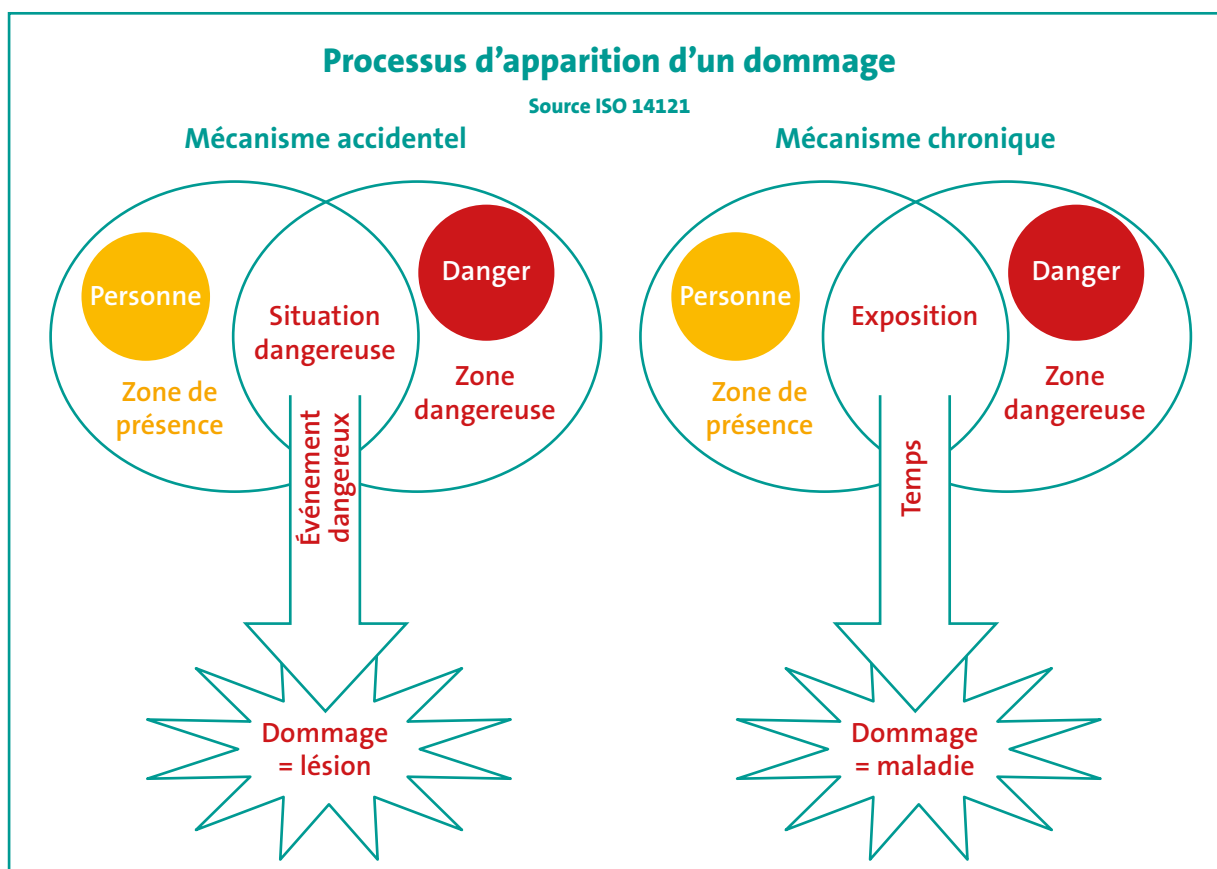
Processus d'apparition d'un dommage

Source ISO 14121

Mécanisme accidentel

Personne

Situation dangereuse

Danger

Zone de présence

Zone dangereuse

Événement dangereux

Dommage = lésion

Mécanisme chronique

Personne

Exposition

Danger

Zone de présence

Zone dangereuse

Temps

Dommage = maladie